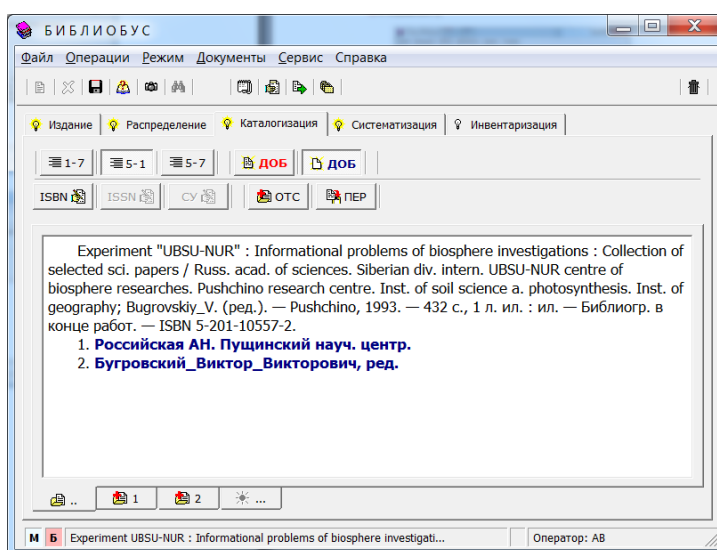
БИБЛИОБУС

Файл Операции Режим Документы Сервис Справка

Издание Распределение Каталогизация Систематизация Инвентаризация

1-7 5-1 5-7 ДОБ ДОБ

ISBN ISSN СУ ОТС ПЕР

Experiment "UBSU-NUR" : Informational problems of biosphere investigations : Collection of selected sci. papers / Russ. acad. of sciences. Siberian div. intern. UBSU-NUR centre of biosphere researches. Pushchino research centre. Inst. of soil science a. photosynthesis. Inst. of geography; Bugrovskiy_V. (ред.). — Pushchino, 1993. — 432 с., 1 л. ил. : ил. — Библиогр. в конце работ. — ISBN 5-201-10557-2.

1. Российская АН. Пущинский науч. центр.
2. Бугровский_Виктор_Викторович, ред.

.. 1 2 ...

М Б Experiment UBSU-NUR : Informational problems of biosphere investigati... Оператор: АВ